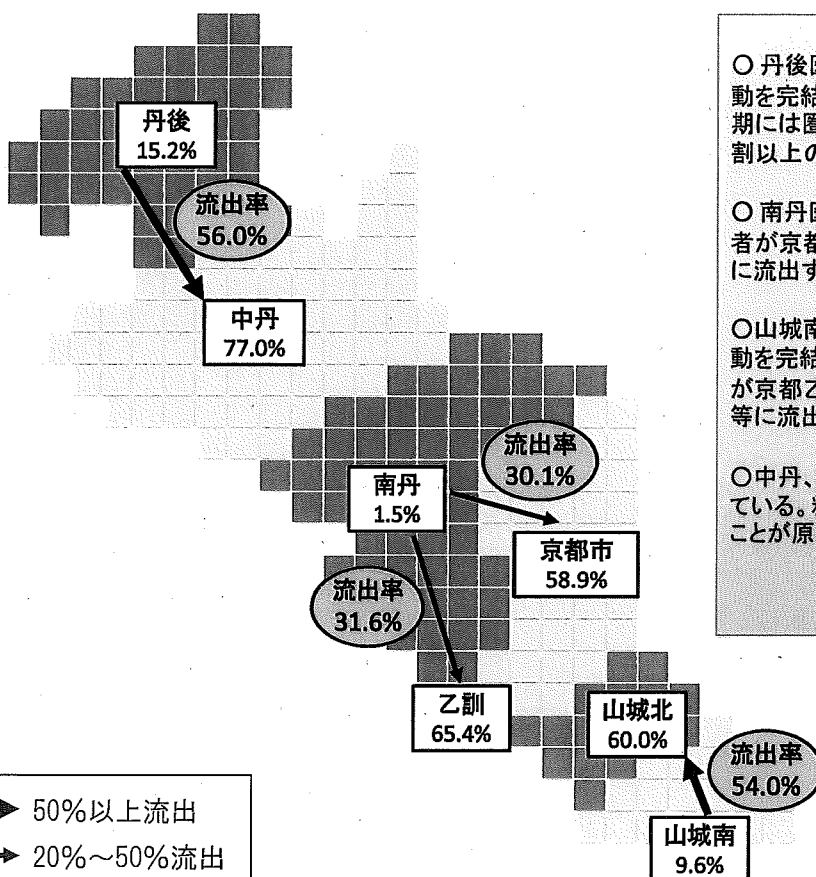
丹後
15.2%

流出率
56.0%

中丹
77.0%

流出率
30.1%

南丹
1.5%

京都市
58.9%

流出率
31.6%

乙訓
65.4%

山城北
60.0%

流出率
54.0%

山城南
9.6%

50%以上流出
20%～50%流出

○ 丹後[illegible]
動を完結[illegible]
期には圏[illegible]
割以上の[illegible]

○ 南丹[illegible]
者が京都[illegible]
に流出す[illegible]

○山城南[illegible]
動を完結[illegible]
が京都乙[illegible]
等に流出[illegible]

○中丹、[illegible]
ている。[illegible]
ことが原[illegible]